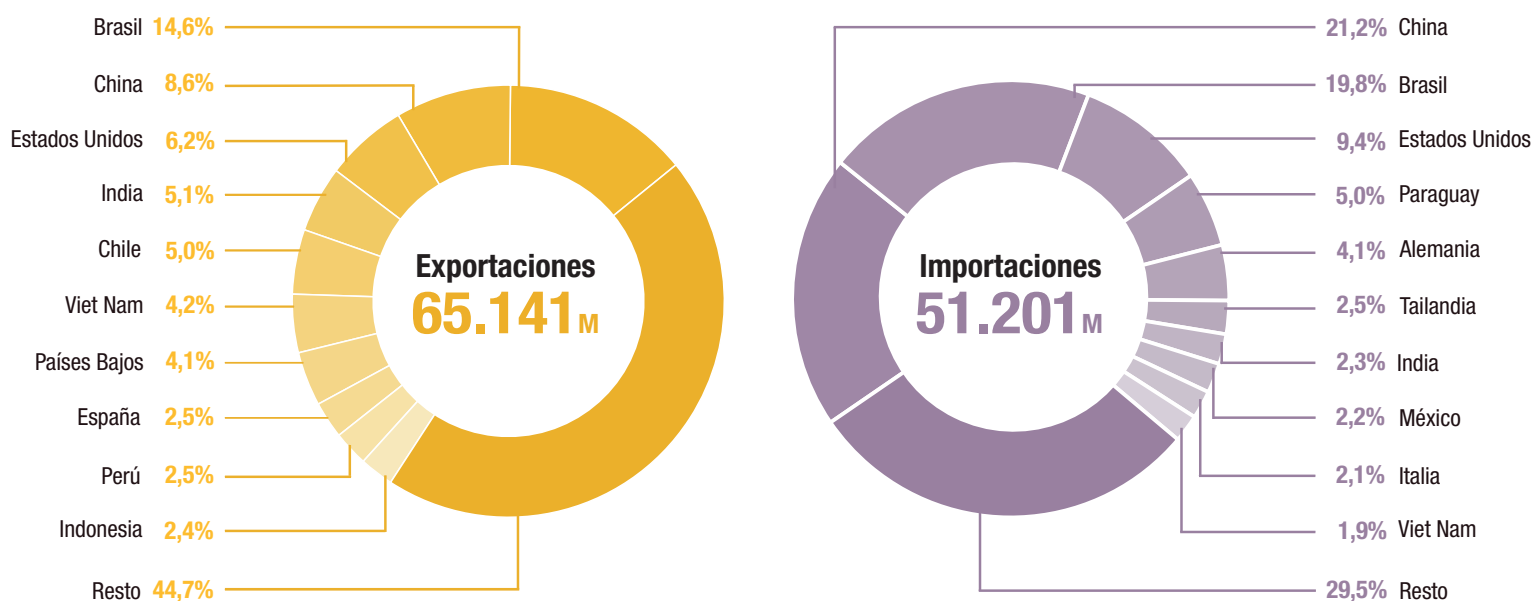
Brasil 14,6%
China 8,6%
Estados Unidos 6,2%
India 5,1%
Chile 5,0%
Viet Nam 4,2%
Países Bajos 4,1%
España 2,5%
Perú 2,5%
Indonesia 2,4%
Resto 44,7%

Exportaciones
65.141 M

Importaciones
51.201 M

21,2% China
19,8% Brasil
9,4% Estados Unidos
5,0% Paraguay
4,1% Alemania
2,5% Tailandia
2,3% India
2,2% México
2,1% Italia
1,9% Viet Nam
29,5% Resto